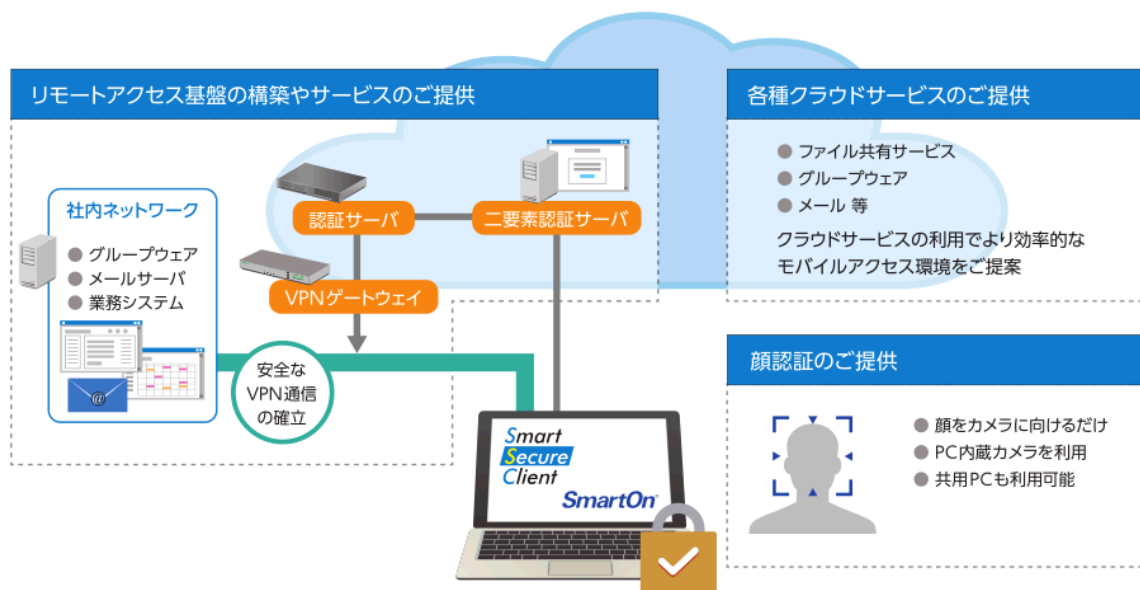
リモートアクセス基盤の構築やサービスのご提供

社内ネットワーク

● グループウェア
● メールサーバ
● 業務システム

認証サーバ

二要素認証サーバ

VPNゲートウェイ

安全な VPN通信 の確立

Smart Secure Client

SmartOn

各種クラウドサービスのご提供

● ファイル共有サービス
● グループウェア
● メール 等

クラウドサービスの利用でより効率的なモバイルアクセス環境をご提案

顔認証のご提供

● 顔をカメラに向けるだけ
● PC内蔵カメラを利用
● 共用PCも利用可能